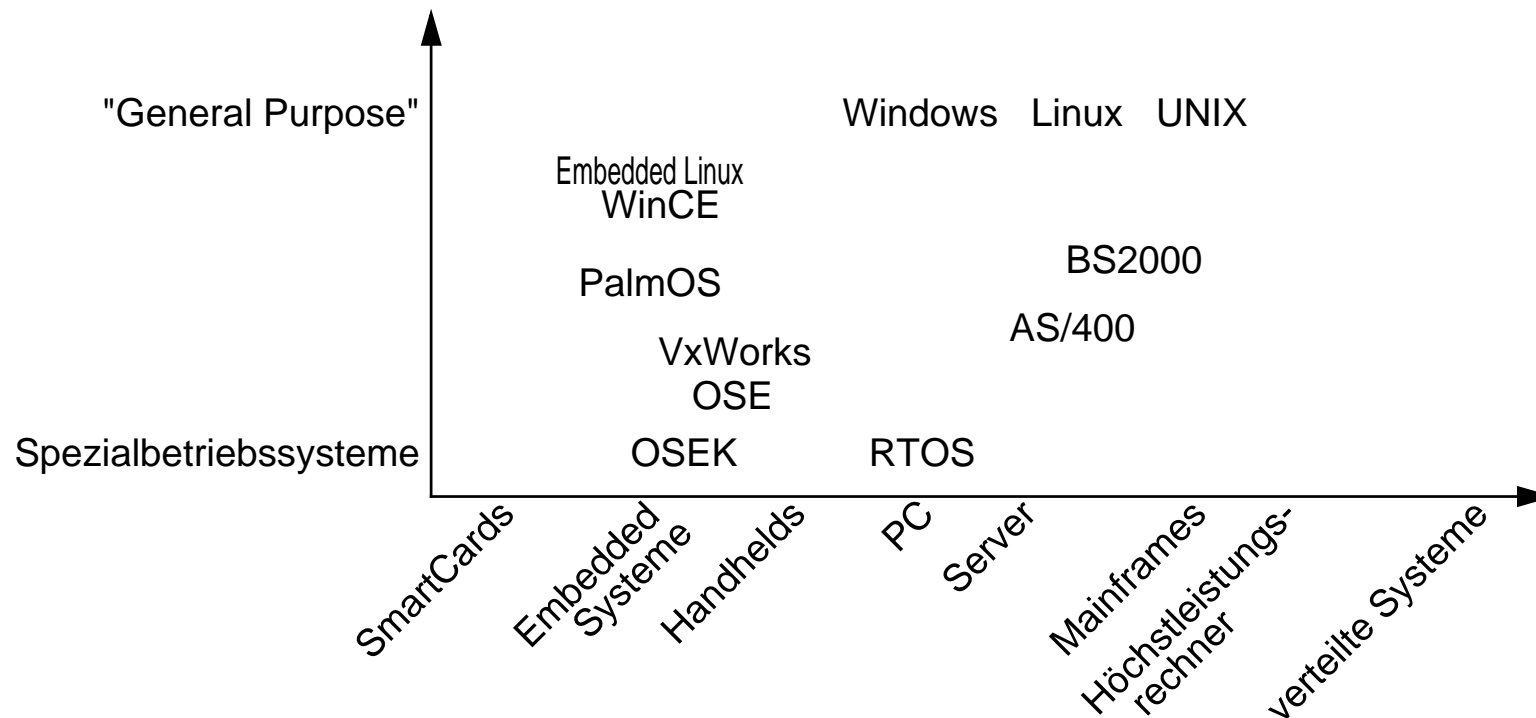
"General Purpose"

Windows Linux UNIX

Embedded Linux
WinCE

BS2000

PalmOS

AS/400

VxWorks
OSE

Spezialbetriebssysteme

OSEK

RTOS

SmartCards

Embedded Systeme

Handhelds

PC

Server

Mainframes

Höchstleistungsrechner

verteilte Systeme